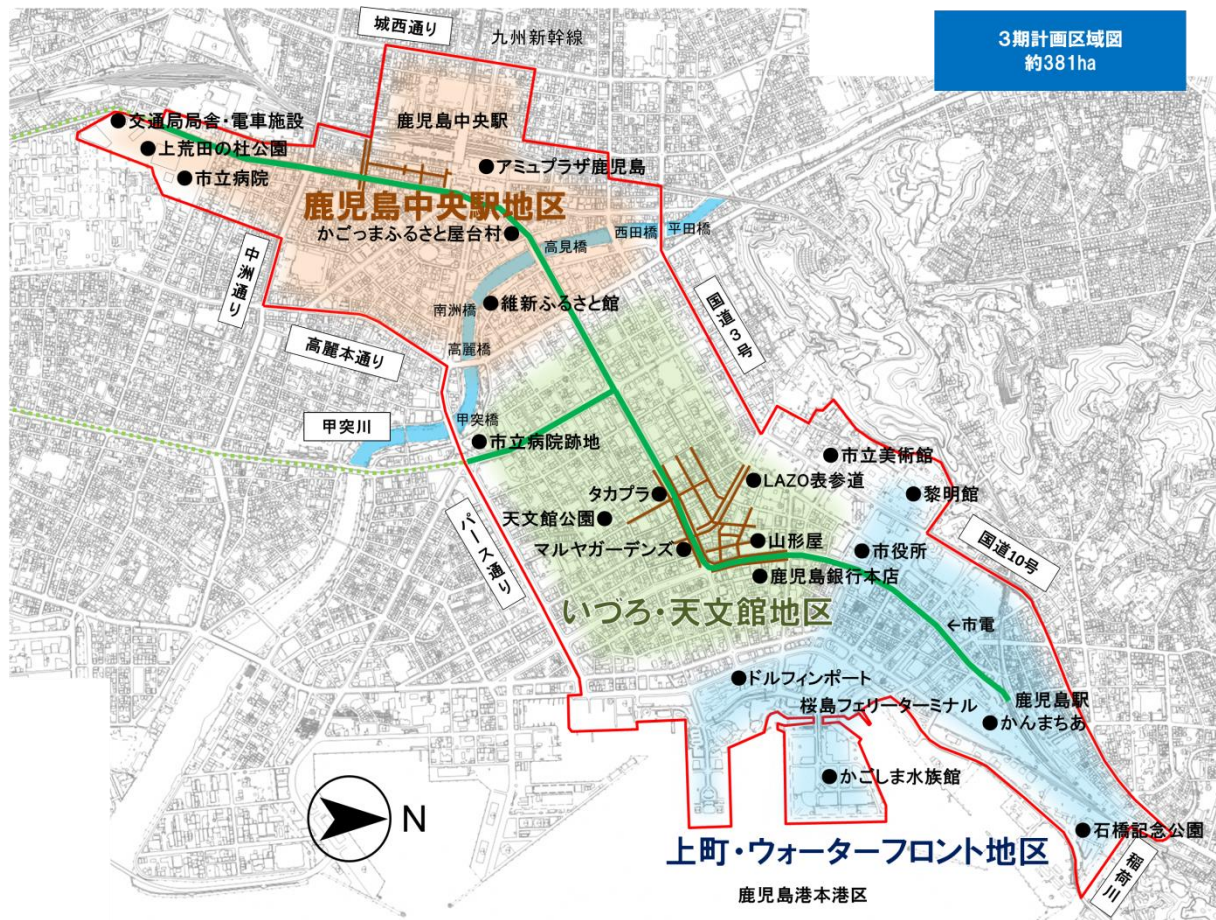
3期計画区域図
約381ha

城西通り
九州新幹線
●交通局局舎・電車施設
鹿児島中央駅
●上荒田の杜公園
●アミュプラザ鹿児島
●市立病院
鹿児島中央駅地区
かごっまふるさと屋台村●
西田橋
平田橋
高見橋
中洲通り
国道3号
南洲橋
●維新ふるさと館
高麗橋
高麗本通り
甲突橋
甲突川
●市立病院跡地
●市立美術館
●LAZO表参道
タカプラ●
●黎明館
天文館公園●
パース通り
●山形屋
国道10号
マルヤガーデンズ●
●市役所
●鹿児島銀行本店
いづろ・天文館地区
←市電
●ドルフィンポート
鹿児島駅
桜島フェリーターミナル
●かんまちあ
●かごしま水族館
N
●石橋記念公園
上町・ウォーターフロント地区
稲荷川
鹿児島港本港区